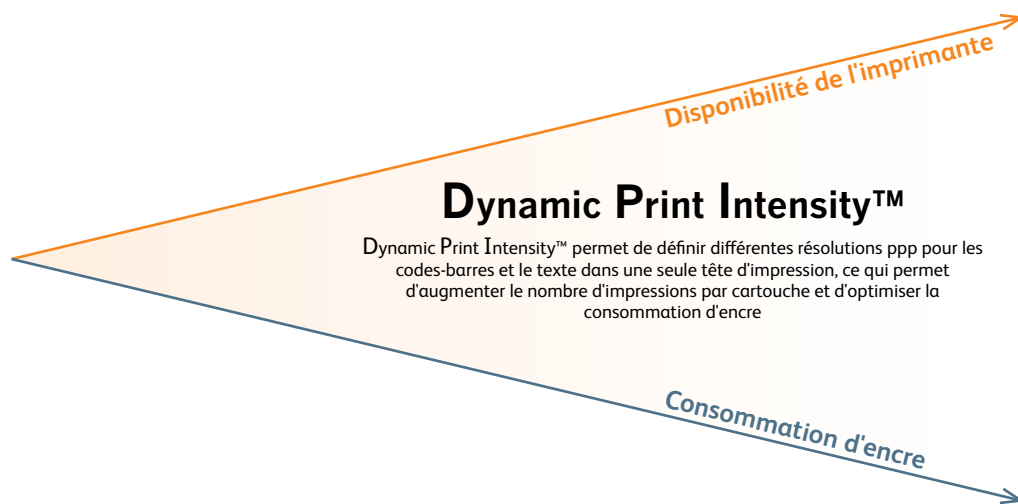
Disponibilité de l'imprimante

Dynamic Print Intensity™

Dynamic Print Intensity™ permet de définir différentes résolutions ppp pour les codes-barres et le texte dans une seule tête d'impression, ce qui permet d'augmenter le nombre d'impressions par cartouche et d'optimiser la consommation d'encre

Consommation d'encre